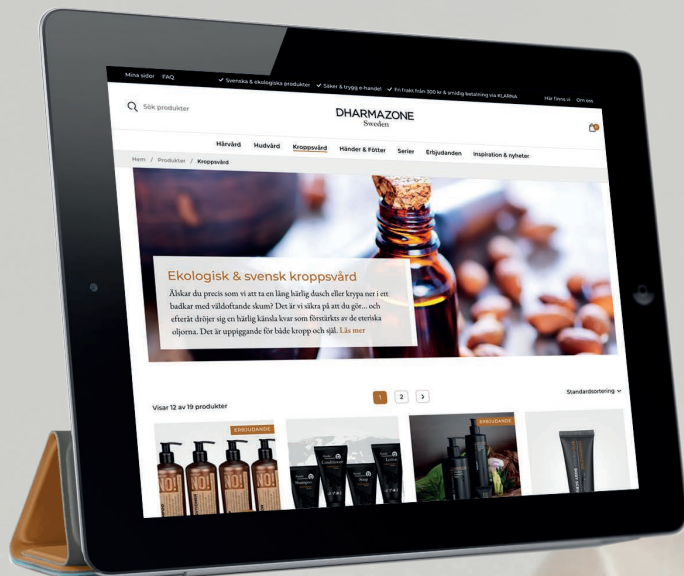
Mina sidor FAQ ✓ Svenska & ekologiska produkter ✓ Säker & trygg e-handel ✓ Fri frakt från 300 kr & smidig betalning via KLARNA Här finns vi Om oss

Sök produkter

DHARMAZONE
Sweden

Hårvård Hudvård Kroppsvård Händer & Fötter Serier Erbjudanden Inspiration & nyheter

Hem / Produkter / Kroppsvård

Ekologisk & svensk kroppsvård

Älskar du precis som vi att ta en lång härlig dusch eller krypa ner i ett badkar med väldoftande skum? Det är vi säkra på att du gör… och efteråt dröjer sig en härlig känsla kvar som förstärkts av de eteriska oljorna. Det är uppiggande för både kropp och själ. Läs mer

1 2 >

Standardsortering

Visar 12 av 19 produkter

ERBJUDANDE

ERBJUDANDE